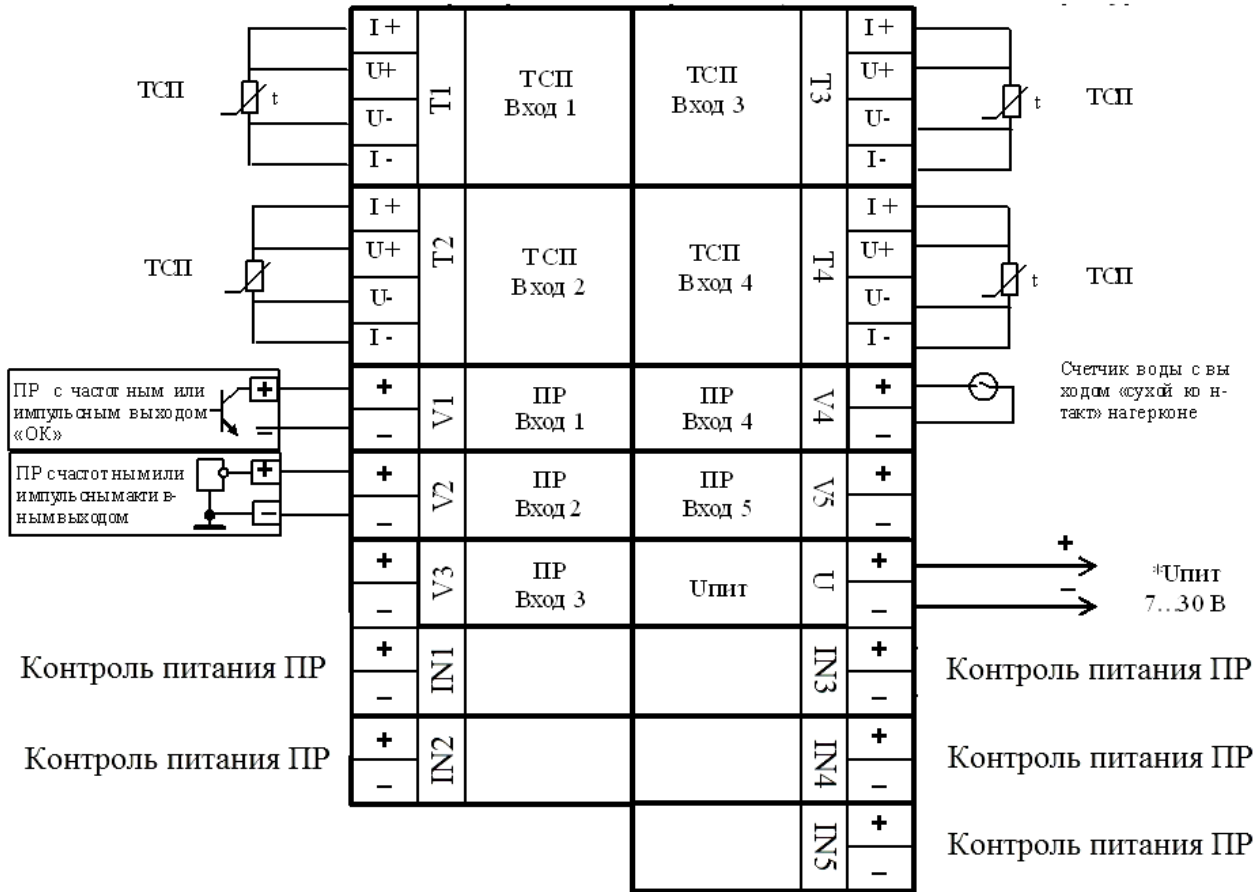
I+
U+
U-
I-
T1
ТСП
Вход 1
ТСП
Вход 3
T3
I+
U+
U-
I-
ТСП
t
ТСП
t

I+
U+
U-
I-
T2
ТСП
Вход 2
ТСП
Вход 4
T4
I+
U+
U-
I-
ТСП
ТСП
t

ПР с частот ным или импульсным выходом «ОК»
+
–
V1
ПР
Вход 1
ПР
Вход 4
V4
+
–
Счетчик воды с вы ходом «сухой ко н-такт» нагерконе

ПР счастот нымили импульснымакти в-нымвыходом
+
–
V2
ПР
Вход 2
ПР
Вход 5
V5
+
–

+
–
V3
ПР
Вход 3
Uпит
U
+
–
+
–
*Uпит
7…30 В

Контроль питания ПР
+
–
IN1
IN3
+
–
Контроль питания ПР

Контроль питания ПР
+
–
IN2
IN4
+
–
Контроль питания ПР

IN5
+
–
Контроль питания ПР